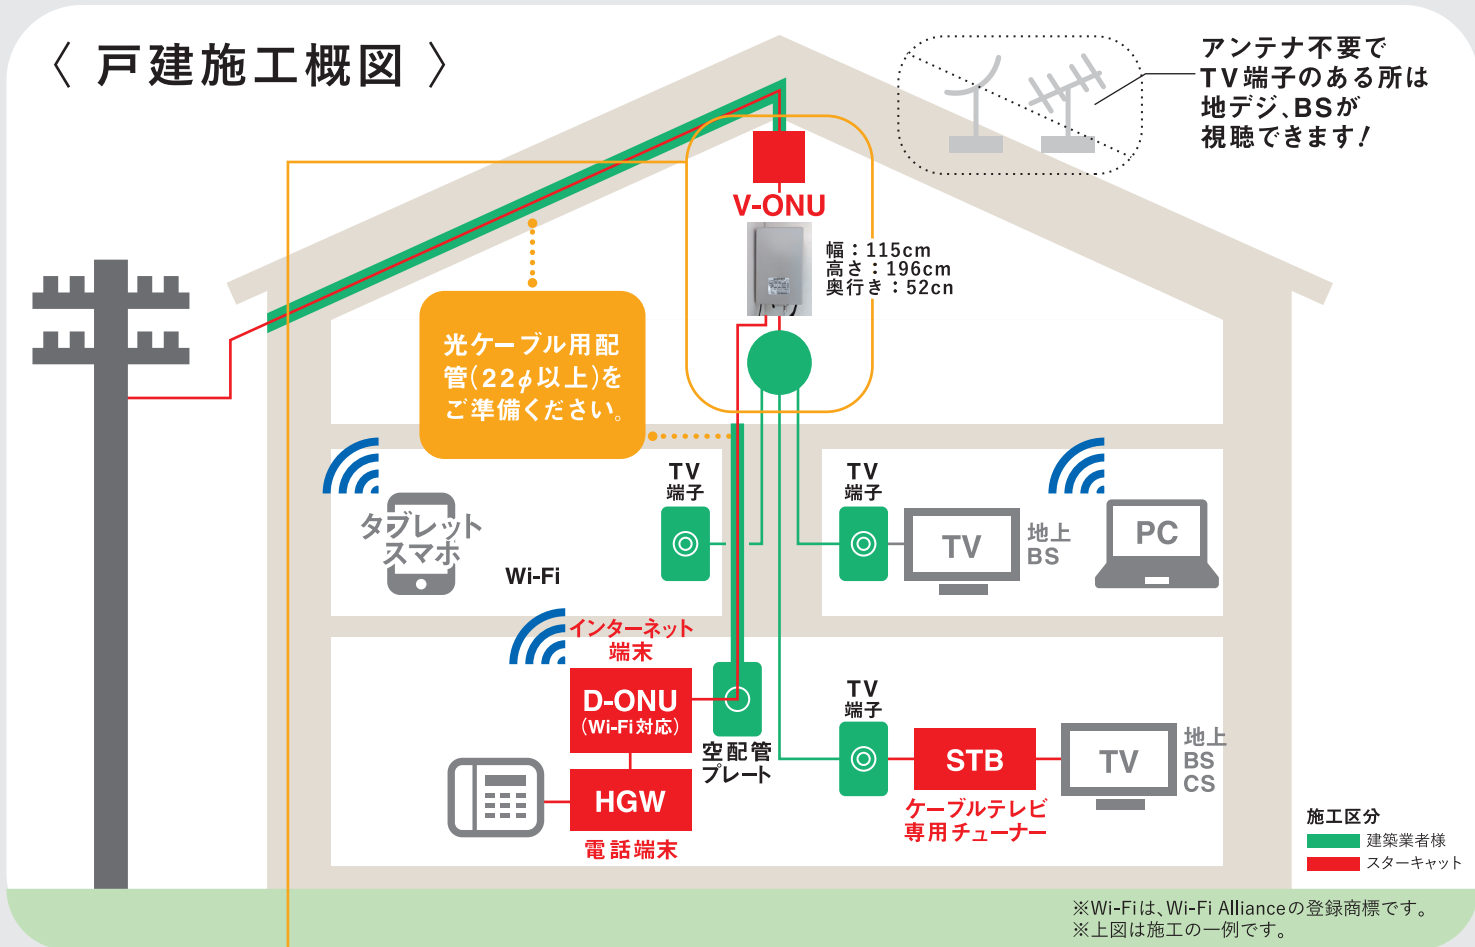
〈 戸建施工概図 〉

アンテナ不要で
TV端子のある所は
地デジ、BSが
視聴できます！

V-ONU

幅：115cm
高さ：196cm
奥行き：52cn

光ケーブル用配管（22$\phi$以上）をご準備ください。

TV
端子

TV
端子

タブレット
スマホ

Wi-Fi

TV

地上
BS

PC

インターネット
端末

D-ONU
（Wi-Fi対応）

空配管
プレート

TV
端子

STB

TV

地上
BS
CS

HGW

電話端末

ケーブルテレビ
専用チューナー

施工区分
建築業者様
スターキャット

※Wi-Fiは、Wi-Fi Allianceの登録商標です。
※上図は施工の一例です。